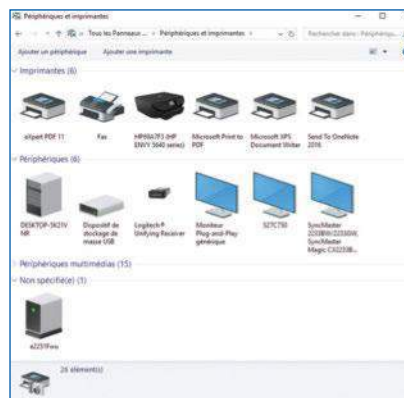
Périphériques et imprimantes

« Tous les Panneaux ... › Périphériques et imprimantes

Rechercher dans : Périphériq...

Ajouter un périphérique Ajouter une imprimante

Imprimantes (6)

alipeit PDF 11

Fax

HP66A7F3 (HP ENVY 5640 series)

Microsoft Print to PDF

Microsoft XPS Document Writer

Send To OneNote 2016

Périphériques (6)

DESKTOP-5K21V NR

Dispositif de stockage de masse USB

Logitech® Unifying Receiver

Moniteur Plug-and-Play générique

S27C750

SyncMaster 2233BW/2233SW, SyncMaster Magic CX2233B...

Périphériques multimédias (15)

Non spécifié(e) (1)

a2251Fwo

26 élément(s)